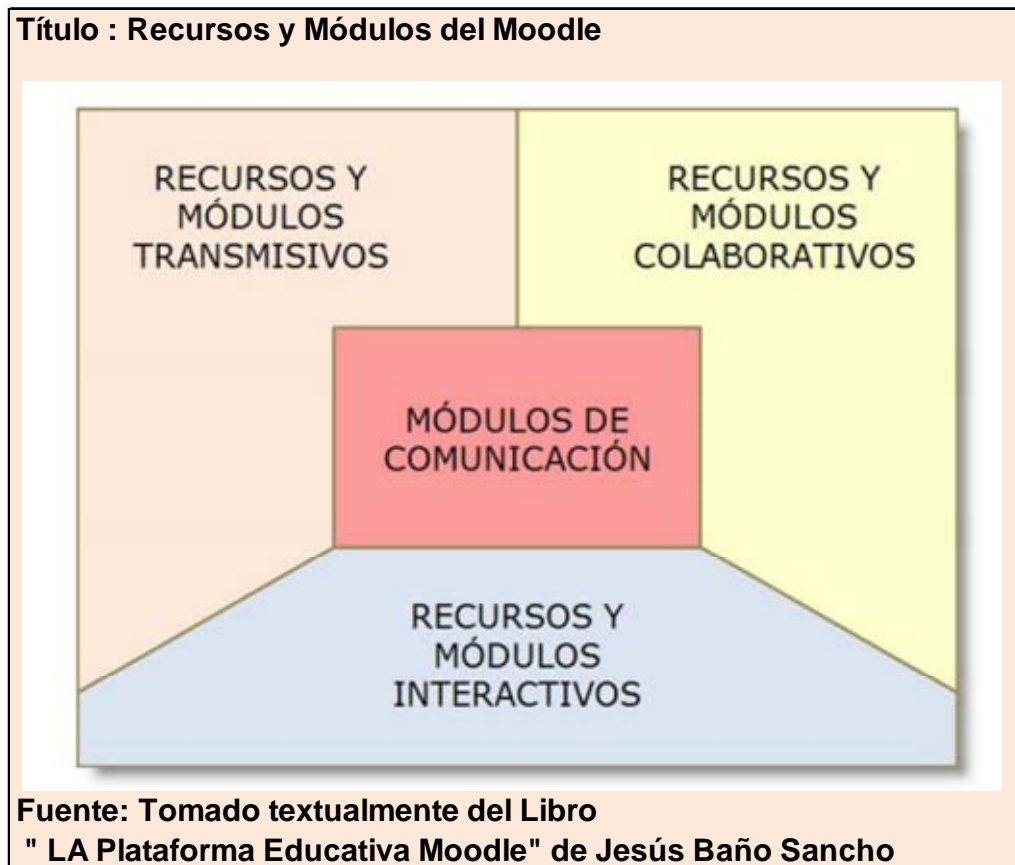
Título : Recursos y Módulos del Moodle

RECURSOS Y MÓDULOS TRANSMISIVOS

RECURSOS Y MÓDULOS COLABORATIVOS

MÓDULOS DE COMUNICACIÓN

RECURSOS Y MÓDULOS INTERACTIVOS

Fuente: Tomado textualmente del Libro
" LA Plataforma Educativa Moodle" de Jesús Baño Sancho